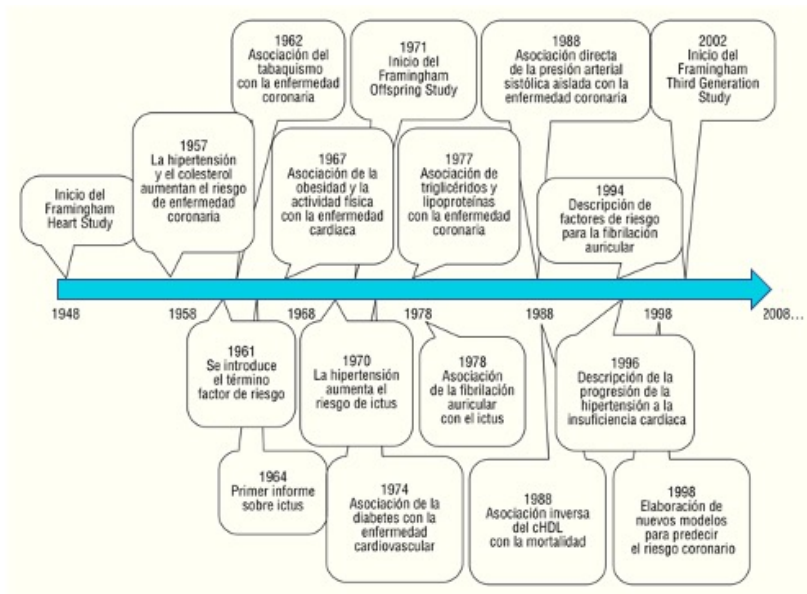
Inicio del Framingham Heart Study

1957
La hipertensión y el colesterol aumentan el riesgo de enfermedad coronaria

1962
Asociación del tabaquismo con la enfermedad coronaria

1967
Asociación de la obesidad y la actividad física con la enfermedad cardiaca

1971
Inicio del Framingham Offspring Study

1977
Asociación de triglicéridos y lipoproteínas con la enfermedad coronaria

1988
Asociación directa de la presión arterial sistólica aislada con la enfermedad coronaria

1994
Descripción de factores de riesgo para la fibrilación auricular

2002
Inicio del Framingham Third Generation Study

1948

1958

1968

1978

1988

1998

2008...

1961
Se introduce el término factor de riesgo

1964
Primer informe sobre ictus

1970
La hipertensión aumenta el riesgo de ictus

1974
Asociación de la diabetes con la enfermedad cardiovascular

1978
Asociación de la fibrilación auricular con el ictus

1988
Asociación inversa del cHDL con la mortalidad

1996
Descripción de la progresión de la hipertensión a la insuficiencia cardiaca

1998
Elaboración de nuevos modelos para predecir el riesgo coronario